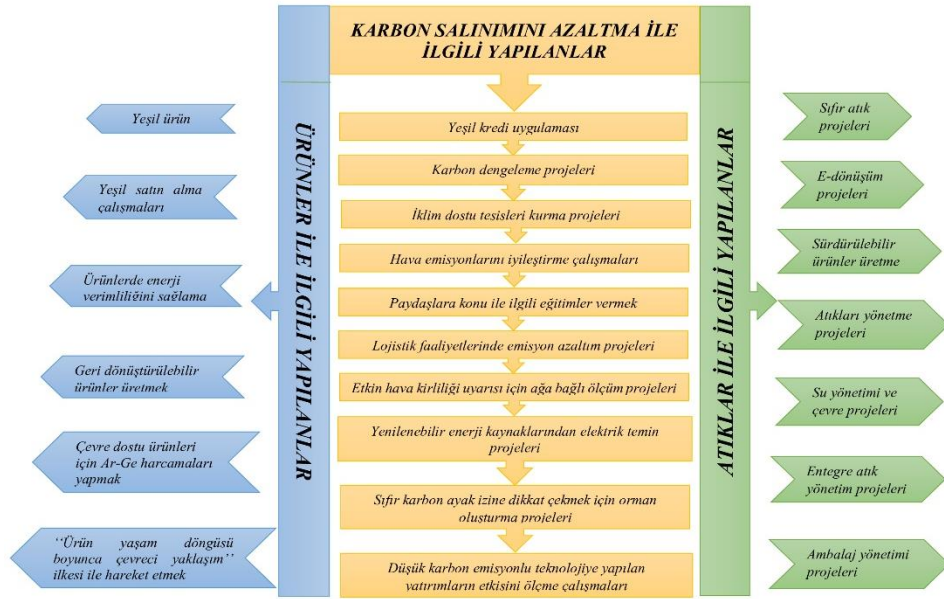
KARBON SALINIMINI AZALTMA İLE İLGİLİ YAPILANLAR

Yeşil kredi uygulaması

Karbon dengeleme projeleri

İklim dostu tesisleri kurma projeleri

Hava emisyonlarını iyileştirme çalışmaları

Paydaşlara konu ile ilgili eğitimler vermek

Lojistik faaliyetlerinde emisyon azaltım projeleri

Etkin hava kirliliği uyarısı için ağa bağlı ölçüm projeleri

Yenilenebilir enerji kaynaklarından elektrik temin projeleri

Sıfır karbon ayak izine dikkat çekmek için orman oluşturma projeleri

Düşük karbon emisyonlu teknolojiye yapılan yatırımların etkisini ölçme çalışmaları

ÜRÜNLER İLE İLGİLİ YAPILANLAR

Yeşil ürün

Yeşil satın alma çalışmaları

Ürünlerde enerji verimliliğini sağlama

Geri dönüştürülebilir ürünler üretmek

Çevre dostu ürünleri için Ar-Ge harcamaları yapmak

''Ürün yaşam döngüsü boyunca çevreci yaklaşım'' ilkesi ile hareket etmek

ATIKLAR İLE İLGİLİ YAPILANLAR

Sıfır atık projeleri

E-dönüşüm projeleri

Sürdürülebilir ürünler üretme

Atıkları yönetme projeleri

Su yönetimi ve çevre projeleri

Entegre atık yönetim projeleri

Ambalaj yönetimi projeleri